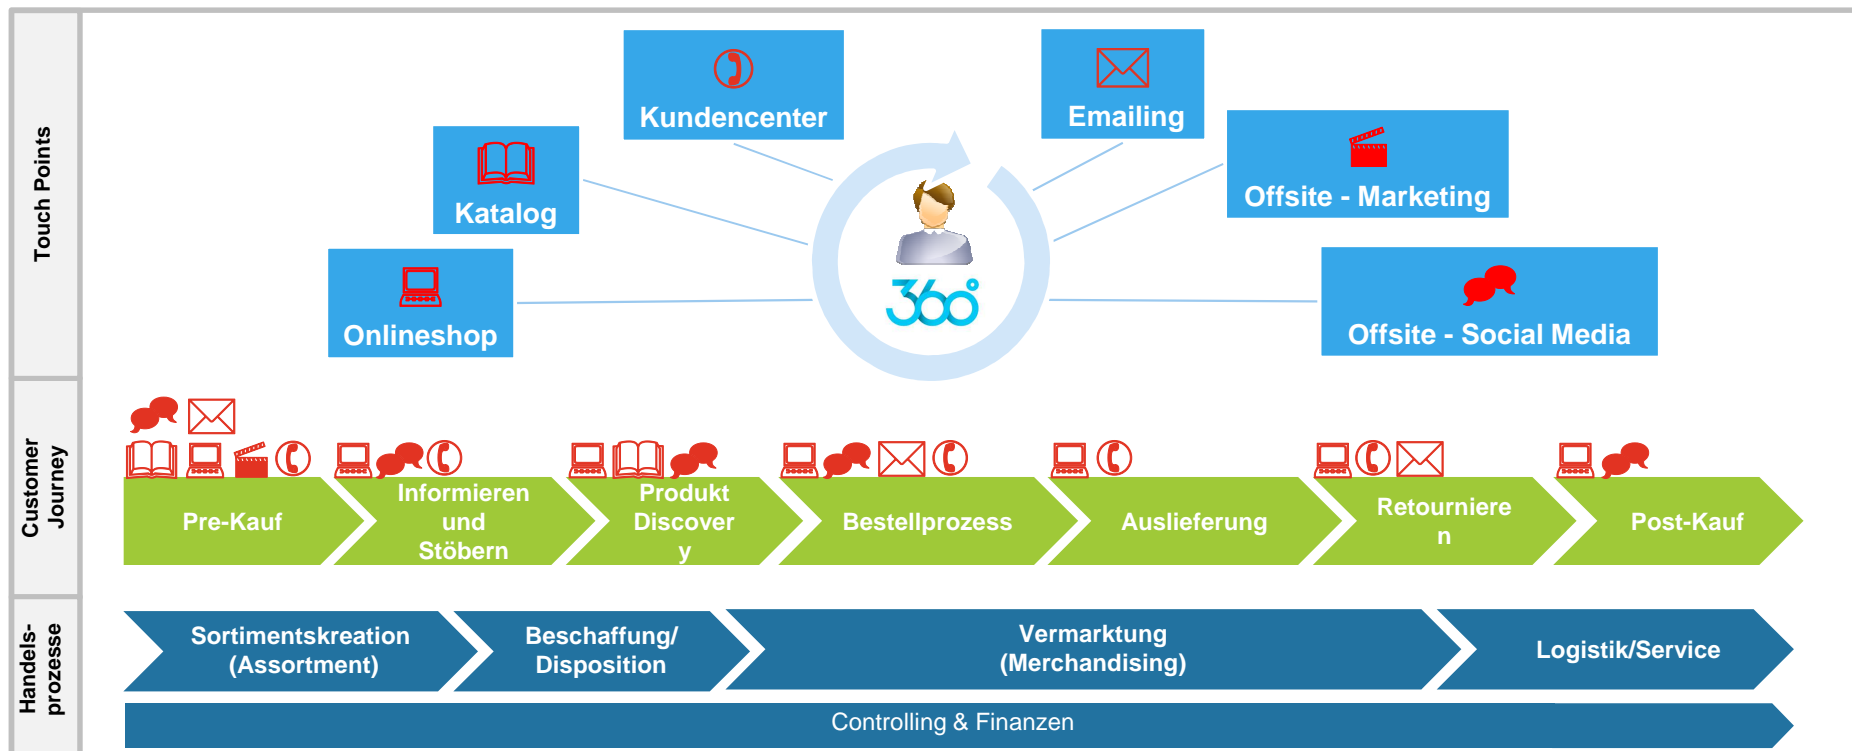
Touch Points

Kundencenter

Emailing

Katalog

Offsite - Marketing

360°

Onlineshop

Offsite - Social Media

Customer Journey

Pre-Kauf

Informieren und Stöbern

Produkt Discover y

Bestellprozess

Auslieferung

Retourniere n

Post-Kauf

Handels-prozesse

Sortimentskreation (Assortment)

Beschaffung/ Disposition

Vermarktung (Merchandising)

Logistik/Service

Controlling & Finanzen